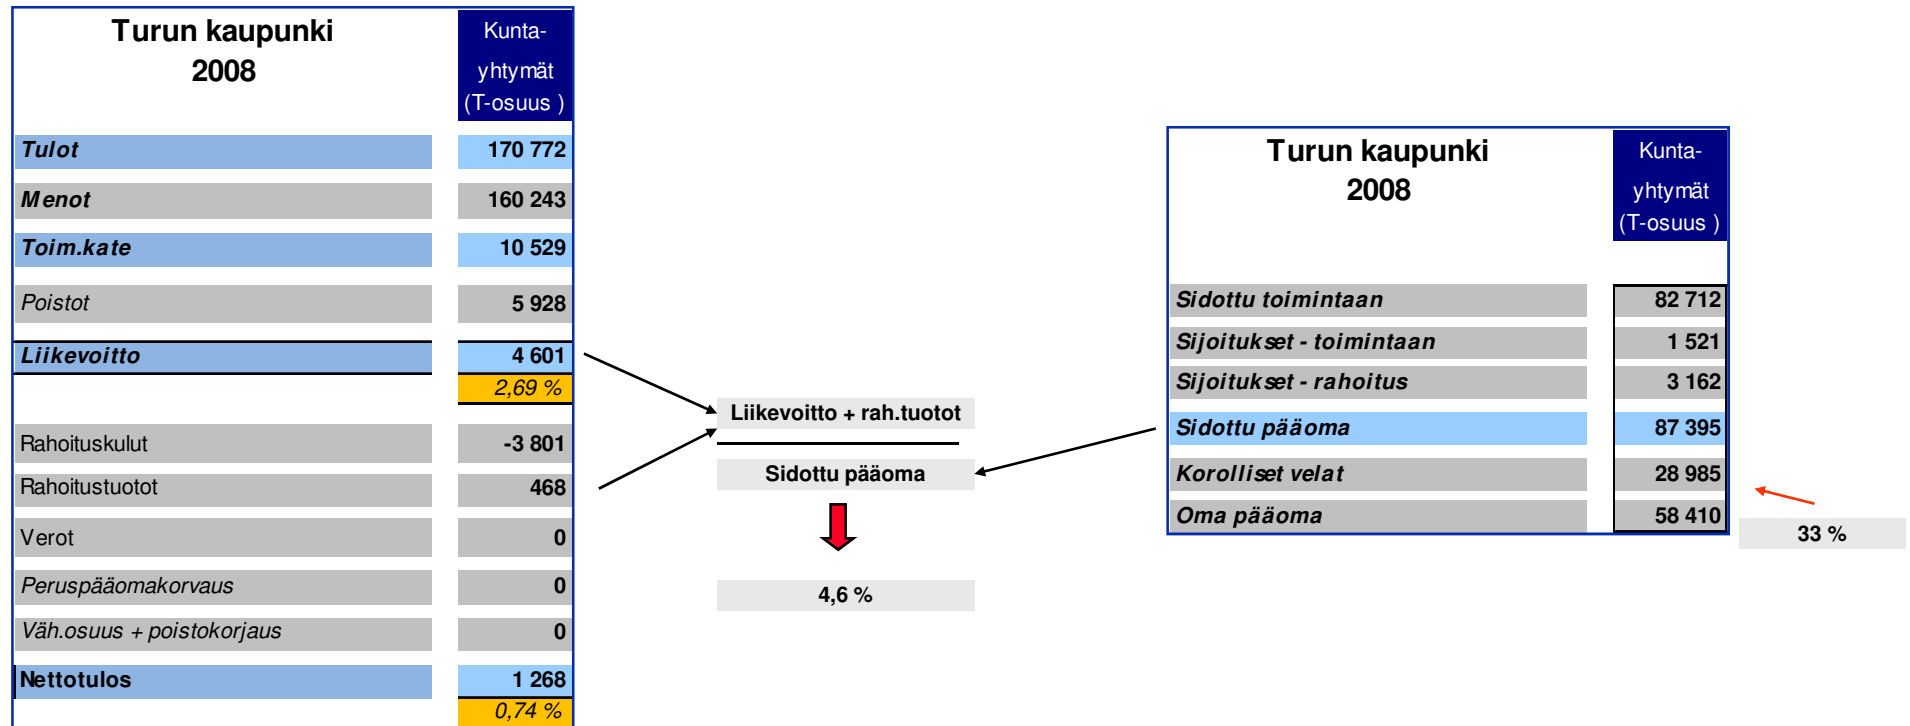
| Turun kaupunki 2008 | Kunta-yhtymät (T-osuus ) |
|---|---|
| Tulot | 170 772 |
| Menot | 160 243 |
| Toim.kate | 10 529 |
| Poistot | 5 928 |
| Liikevoitto | 4 601 |
| | 2,69 % |
| Rahoituskulut | -3 801 |
| Rahoitustuotot | 468 |
| Verot | 0 |
| Peruspääomakorvaus | 0 |
| Väh.osuus + poistokorjaus | 0 |
| Nettotulos | 1 268 |
| | 0,74 % |

Liikevoitto + rah.tuotot

Sidottu pääoma

4,6 %

| Turun kaupunki 2008 | Kunta-yhtymät (T-osuus ) |
|---|---|
| Sidottu toimintaan | 82 712 |
| Sijoitukset - toimintaan | 1 521 |
| Sijoitukset - rahoitus | 3 162 |
| Sidottu pääoma | 87 395 |
| Korolliset velat | 28 985 |
| Oma pääoma | 58 410 |

33 %